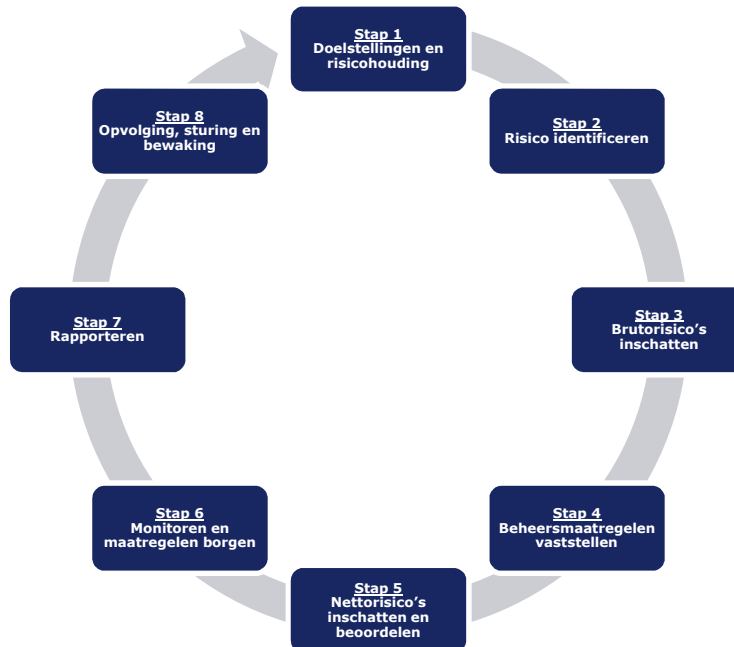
Stap 1
Doelstellingen en risicohouding

Stap 2
Risico identificeren

Stap 3
Brutorisico's inschatten

Stap 4
Beheersmaatregelen vaststellen

Stap 5
Nettorisico's inschatten en beoordelen

Stap 6
Monitoren en maatregelen borgen

Stap 7
Rapporteren

Stap 8
Opvolging, sturing en bewaking